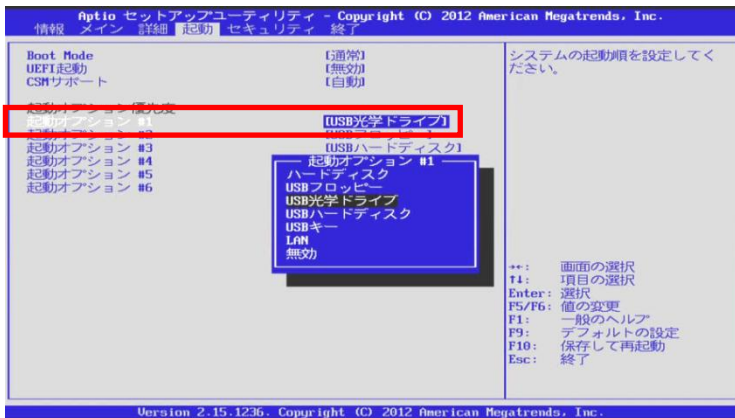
Aptio セットアップユーティリティ - Copyright (C) 2012 American Megatrends, Inc.
情報 メイン 詳細 起動 セキュリティ 終了

Boot Mode [通常]
UEFI起動 [無効]
CSMサポート [自動]

起動オプション優先度
起動オプション #1 [USB光学ドライブ]
起動オプション #2 [USBフロッピー]
起動オプション #3 [USBハードディスク]
起動オプション #4
起動オプション #5
起動オプション #6

起動オプション #1
ハードディスク
USBフロッピー
USB光学ドライブ
USBハードディスク
USBキー
LAN
無効

システムの起動順を設定してください。

→←: 画面の選択
↑↓: 項目の選択
Enter: 選択
F5/F6: 値の変更
F1: 一般のヘルプ
F9: デフォルトの設定
F10: 保存して再起動
Esc: 終了

Version 2.15.1236. Copyright (C) 2012 American Megatrends, Inc.